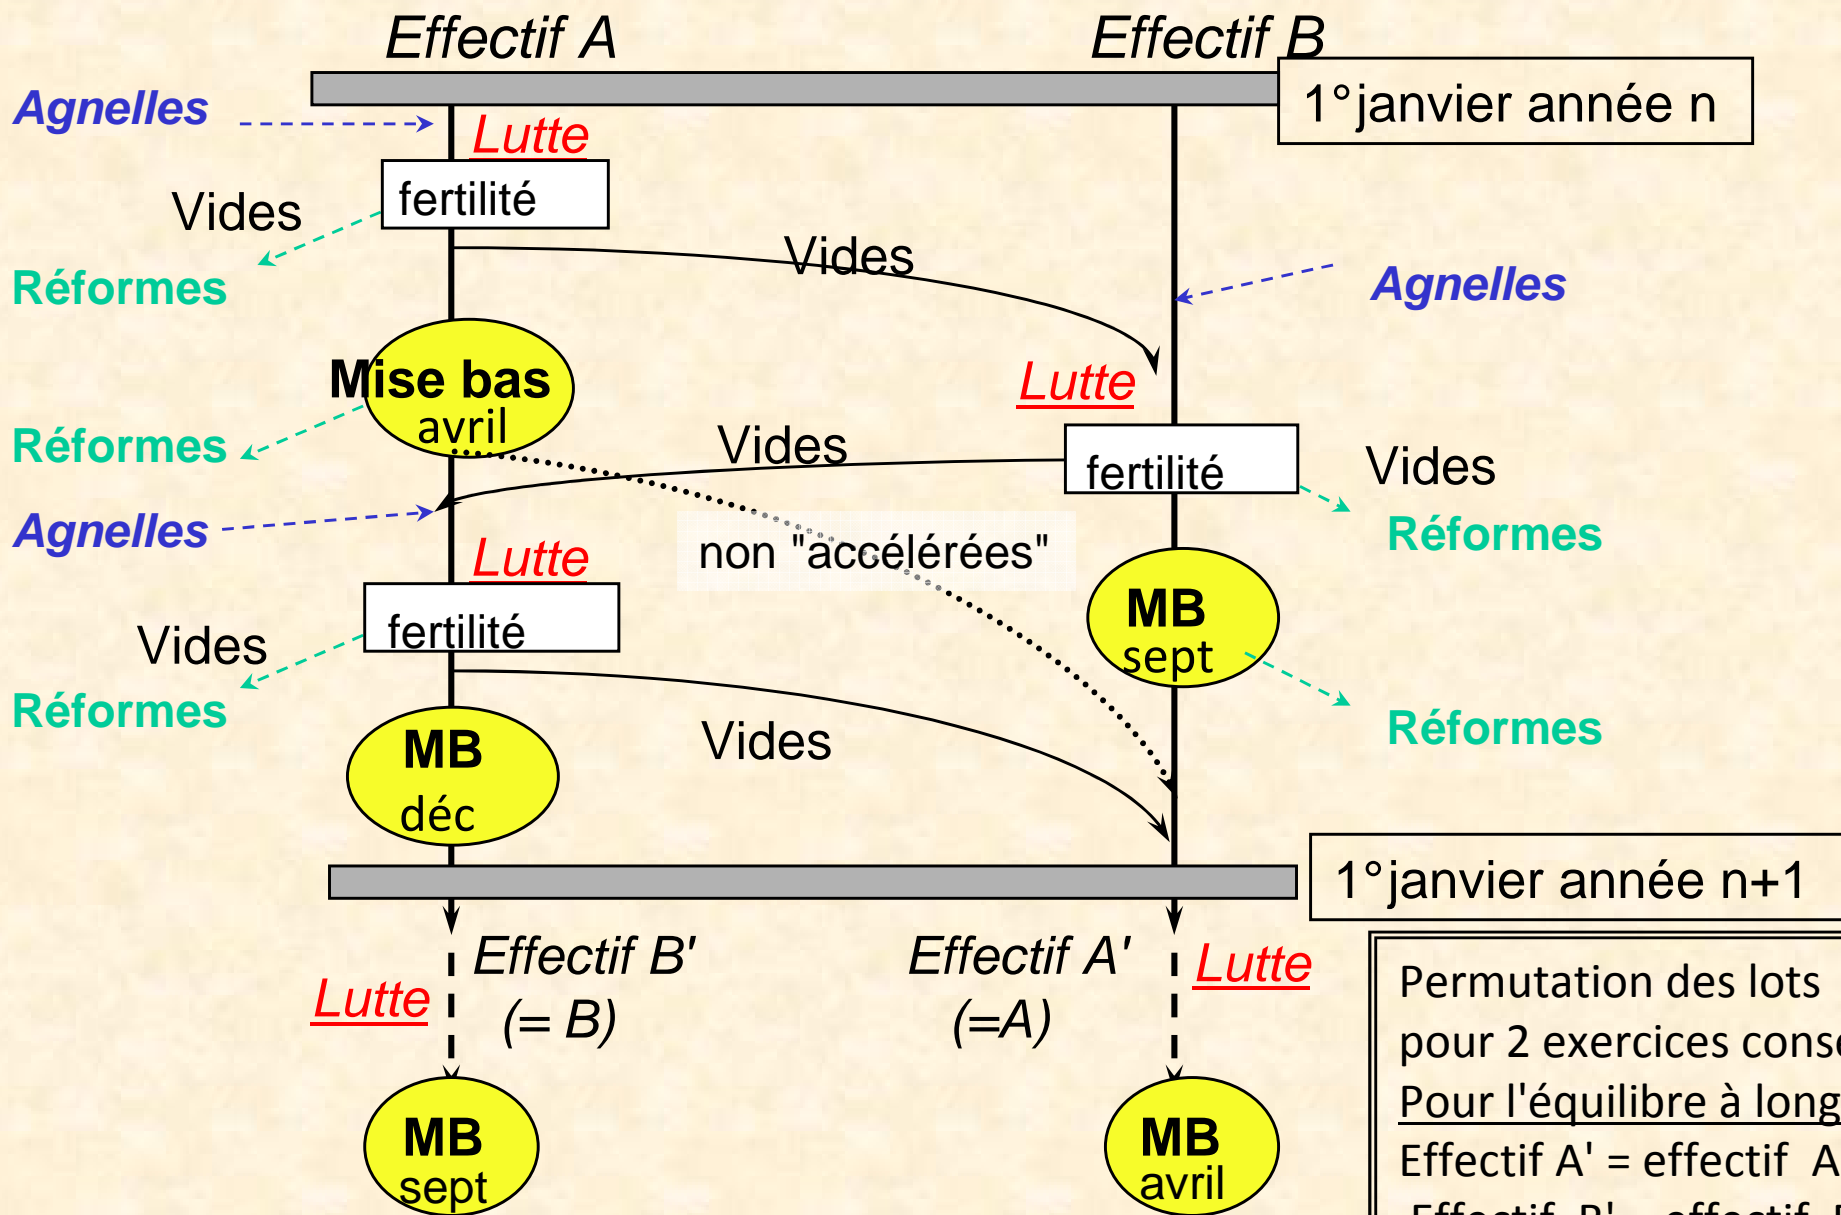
Effectif A

Effectif B

1°janvier année n

Agnelles

Lutte

fertilité

Vides

Réformes

Vides

Agnelles

Mise bas
avril

Lutte

Réformes

Vides

fertilité

Vides

Agnelles

Réformes

Lutte

non "accélérées"

MB
sept

fertilité

Vides

Réformes

Réformes

MB
déc

Vides

1°janvier année n+1

Effectif B'
(= B)

Effectif A'
(=A)

Lutte

Lutte

MB
sept

MB
avril

Permutation des lots
pour 2 exercices cons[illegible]
Pour l'équilibre à long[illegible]
Effectif A' = effectif A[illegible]
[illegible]